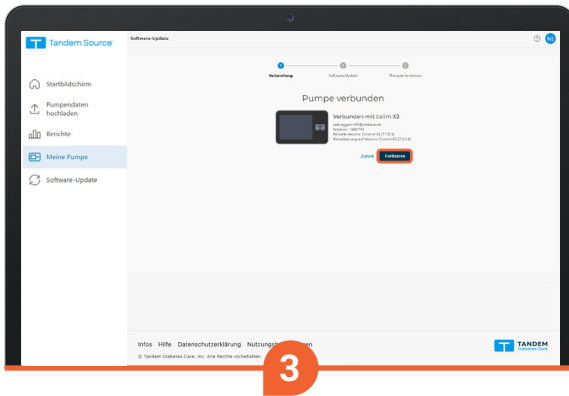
Tandem Source

Software-Update

Startbildschirm

Pumpendaten hochladen

Berichte

Meine Pumpe

Software-Update

1 2 3

Vorbereitung Software-Update Therapie fortsetzen

Pumpe verbunden

Verbunden mit t:slim X2

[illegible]
Seriennr.: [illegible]
Aktuelle Version: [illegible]
Aktualisierung auf Version: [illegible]

Zurück Fortfahren

Infos Hilfe Datenschutzerklärung Nutzungs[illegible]en

© Tandem Diabetes Care, Inc. Alle Rechte vorbehalten.

TANDEM Diabetes Care

3